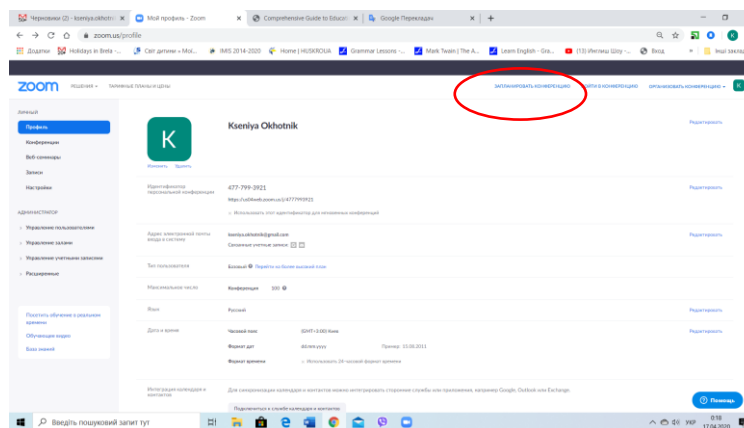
Черновики (2) - kseniya.okhotnik × | Мой профиль - Zoom × | Comprehensive Guide to Educa × | Google Переводчик × | +

zoom.us/profile

Додатки | Holidays in Brita -... | Світ дитини » Moi... | IMIS 2014-2020 | Home | HUSKROUA | Grammar Lessons -... | Mark Twain | The A... | Learn English - Gra... | (13) Илизиц Шоу -... | Вход | Інші заклад

zoom РЕШЕНИЯ ▾ ТАРИФНЫЕ ПЛАНЫ И ЦЕНЫ | ЗАПЛАНИРОВАТЬ КОНФЕРЕНЦИЮ | ВОЙТИ В КОНФЕРЕНЦИЮ | ОРГАНИЗОВАТЬ КОНФЕРЕНЦИЮ ▾

ЛИЧНЫЙ
Профиль
Конференции
Веб-семинары
Записи
Настройки

АДМИНИСТРАТОР
Управление пользователями
Управление залами
Управление учетными записями
Расширенные

Посетить обучение в реальном времени
Обучающие видео
База знаний

K
Изменить Удалить

Kseniya Okhotnik | Редактировать

Идентификатор персональной конференции | 477-799-3921 | https://us04web.zoom.us/j/4777993921 | Использовать этот идентификатор для мгновенных конференций | Редактировать

Адрес электронной почты входа в систему | kseniya.okhotnik@gmail.com | Связанные учетные записи: | Редактировать

Тип пользователя | Базовый | Перейти на более высокий план

Максимальное число | Конференция 100

Язык | Русский | Редактировать

Дата и время | Часовой пояс (GMT+3:00) Киев | Редактировать
Формат дат dd.mm.yyyy Пример: 15.08.2011
Формат времени Использовать 24-часовой формат времени

Интеграция календаря и контактов | Для синхронизации календаря и контактов можно интегрировать сторонние службы или приложения, например Google, Outlook или Exchange.
Подключиться к службе календаря и контактов

Помощь

Введіть пошуковий запит тут

УКР 0:18 17.04.2020